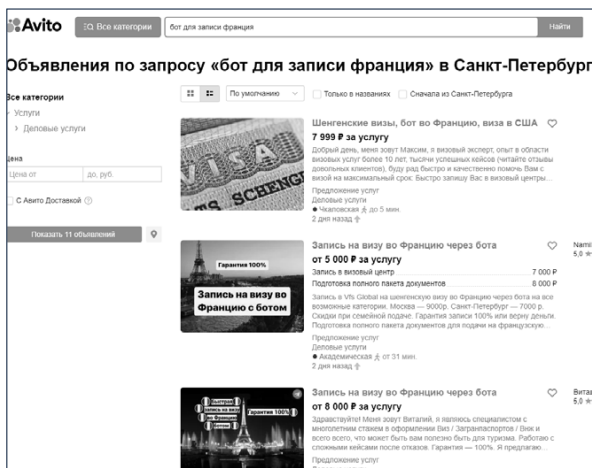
Avito Все категории бот для записи франция Найти

Объявления по запросу «бот для записи франция» в Санкт-Петербург

Все категории
Услуги
Деловые услуги

Цена
Цена от
до, руб.

С Авито Доставкой

Показать 11 объявлений

По умолчанию
Только в названиях
Сначала из Санкт-Петербурга

VISA SCHENGEN

Шенгенские визы, бот во Францию, виза в США
7 999 ₽ за услугу
Добрый день, меня зовут Максим, я визовый эксперт, опыт в области визовых услуг более 10 лет, тысячи успешных кейсов (читайте отзывы довольных клиентов), буду рад быстро и качественно помочь Вам с визой на максимальный срок. Быстро запишу Вас в визовый центры...
Предложение услуг
Деловые услуги
Чкаловская до 5 мин.
2 дня назад

Гарантия 100%
Запись на визу во Францию с ботом

Запись на визу во Францию через бота
от 5 000 ₽ за услугу
Запись в визовый центр 7 000 ₽
Подготовка полного пакета документов 8 000 ₽
Запись в Vfs Global на шенгенскую визу во Францию через бота на все возможные категории. Москва — 9000р. Санкт-Петербург — 7000 р. Скидки при семейной подаче. Гарантия записи 100% или верну деньги. Подготовка полного пакета документов для подачи на французскую...
Предложение услуг
Деловые услуги
Академическая от 31 мин.
2 дня назад

Nami
5,0

Быстрая запись на визу во Францию
Гарантия 100%

Запись на визу во Францию через бота
от 8 000 ₽ за услугу
Здравствуйте! Меня зовут Виталий, я являюсь специалистом с многолетним стажем в оформлении Виз / Загранпаспортов / Внж и всего всего, что может быть вам полезно быть для туризма. Работаю с сложными кейсами после отказов. Гарантия — 100%. Я предлагаю...
Предложение услуг

Витал
5,0